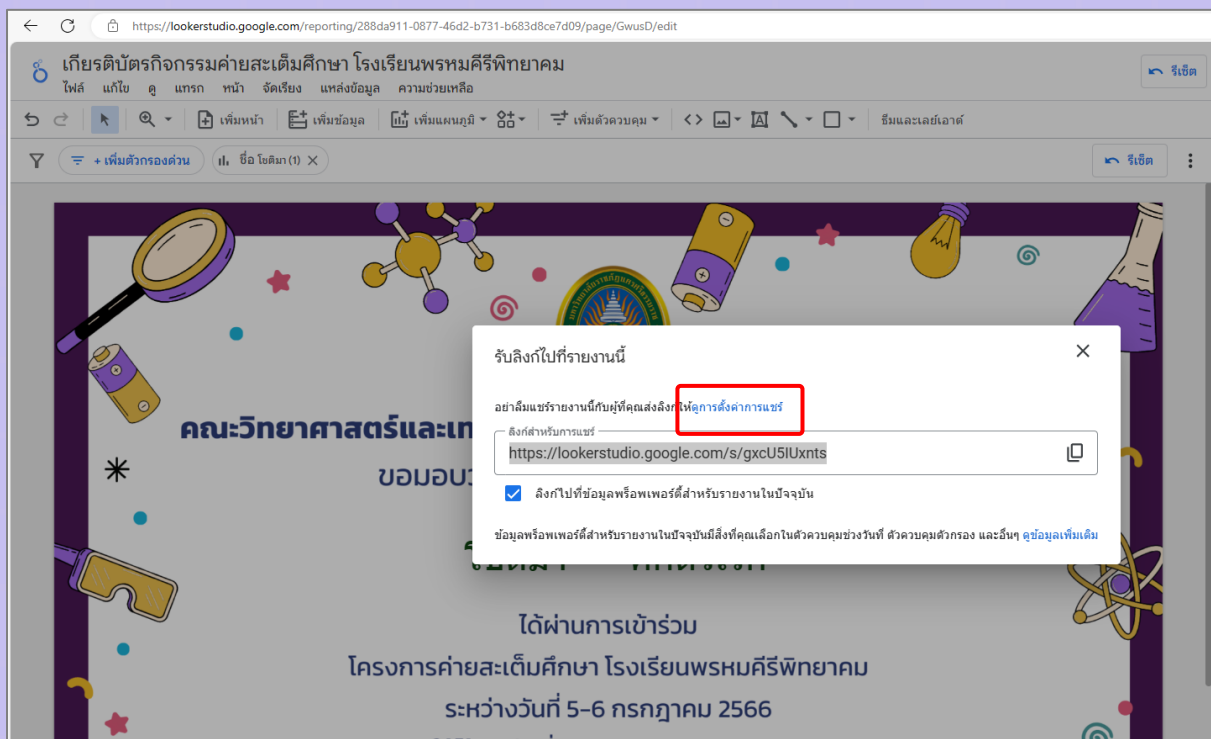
https://lookerstudio.google.com/reporting/288da911-0877-46d2-b731-b683d8ce7d09/page/GwusD/edit

เกียรติบัตรกิจกรรมค่ายสะเต็มศึกษา โรงเรียนพรหมคีรีพิทยาคม
ไฟล์ แก้ไข ดู แทรก หน้า จัดเรียง แหล่งข้อมูล ความช่วยเหลือ

รีเซ็ต

เพิ่มหน้า เพิ่มข้อมูล เพิ่มแผนภูมิ เพิ่มตัวควบคุม ธีมและเลย์เอาต์

+ เพิ่มตัวกรองด่วน ชื่อ โยธิมา (1)

รีเซ็ต

คณะวิทยาศาสตร์และเท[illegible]
ขอมอบว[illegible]

รับลิงก์ไปที่รายงานนี้

อย่าลืมแชร์รายงานนี้กับผู้ที่คุณส่งลิงก์ให้ดูการตั้งค่าการแชร์

ลิงก์สำหรับการแชร์
https://lookerstudio.google.com/s/gxcU5lUxnts

ลิงก์ไปที่ข้อมูลพร็อพเพอร์ตี้สำหรับรายงานในปัจจุบัน

ข้อมูลพร็อพเพอร์ตี้สำหรับรายงานในปัจจุบันมีสิ่งที่คุณเลือกในตัวควบคุมช่วงวันที่ ตัวควบคุมตัวกรอง และอื่นๆ ดูข้อมูลเพิ่มเติม

ได้ผ่านการเข้าร่วม
โครงการค่ายสะเต็มศึกษา โรงเรียนพรหมคีรีพิทยาคม
ระหว่างวันที่ 5-6 กรกฎาคม 2566